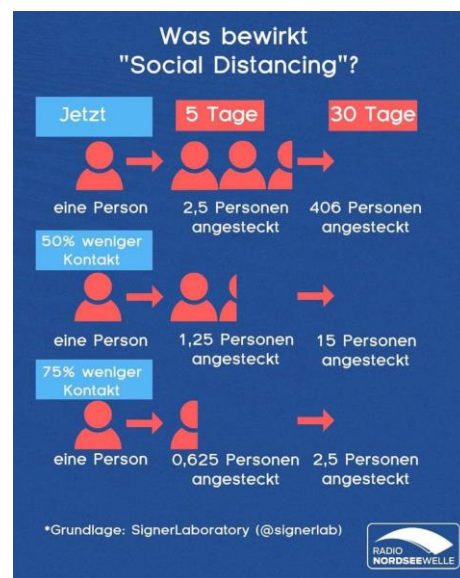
Was bewirkt "Social Distancing"?

Jetzt

5 Tage

30 Tage

eine Person

2,5 Personen angesteckt

406 Personen angesteckt

50% weniger Kontakt

eine Person

1,25 Personen angesteckt

15 Personen angesteckt

75% weniger Kontakt

eine Person

0,625 Personen angesteckt

2,5 Personen angesteckt

*Grundlage: SignerLaboratory (@signerlab)

RADIO NORDSEEWELLE